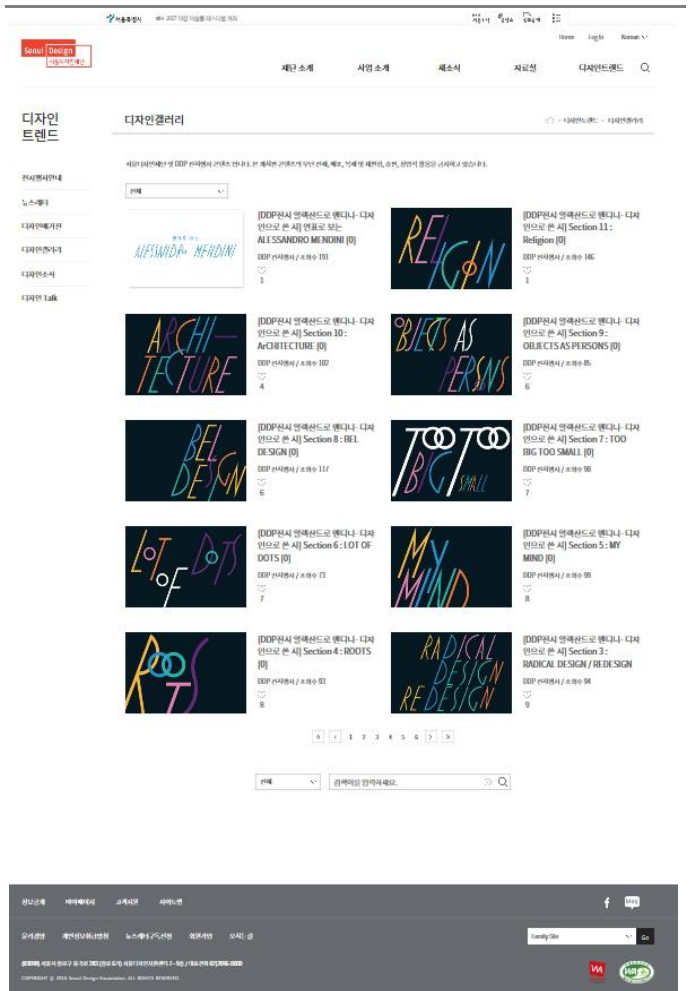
Seoul Design
서울디자인재단

Home Login Korean

재단 소개 사업 소개 새소식 자료실 디자인트렌드

디자인 트렌드

전시행사안내
뉴스레터
디자인매거진
디자인갤러리
디자인소식
디자인 Talk

디자인갤러리

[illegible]

전체

[DDP전시 영락산드로 멘디니- 디자인으로 쓴 시] 연표로 보는 ALESSANDRO MENDINI (0)
DDP 전시행사 / 조회수 191
1

[DDP전시 영락산드로 멘디니- 디자인으로 쓴 시] Section 11 : Religion (0)
DDP 전시행사 / 조회수 146
1

[DDP전시 영락산드로 멘디니- 디자인으로 쓴 시] Section 10 : ArCHITECTURE (0)
DDP 전시행사 / 조회수 107
4

[DDP전시 영락산드로 멘디니- 디자인으로 쓴 시] Section 9 : OBJECTS AS PERSONS (0)
DDP 전시행사 / 조회수 85
6

[DDP전시 영락산드로 멘디니- 디자인으로 쓴 시] Section 8 : BEL DESIGN (0)
DDP 전시행사 / 조회수 117
6

[DDP전시 영락산드로 멘디니- 디자인으로 쓴 시] Section 7 : TOO BIG TOO SMALL (0)
DDP 전시행사 / 조회수 90
7

[DDP전시 영락산드로 멘디니- 디자인으로 쓴 시] Section 6 : LOT OF DOTS (0)
DDP 전시행사 / 조회수 73
7

[DDP전시 영락산드로 멘디니- 디자인으로 쓴 시] Section 5 : MY MIND (0)
DDP 전시행사 / 조회수 99
8

[DDP전시 영락산드로 멘디니- 디자인으로 쓴 시] Section 4 : ROOTS (0)
DDP 전시행사 / 조회수 93
8

[DDP전시 영락산드로 멘디니- 디자인으로 쓴 시] Section 3 : RADICAL DESIGN / REDESIGN
DDP 전시행사 / 조회수 94
9

1 2 3 4 5 6

전체 검색어를 입력하세요.

Family Site Go

COPYRIGHT © 2016 Seoul Design Foundation. ALL RIGHTS RESERVED.